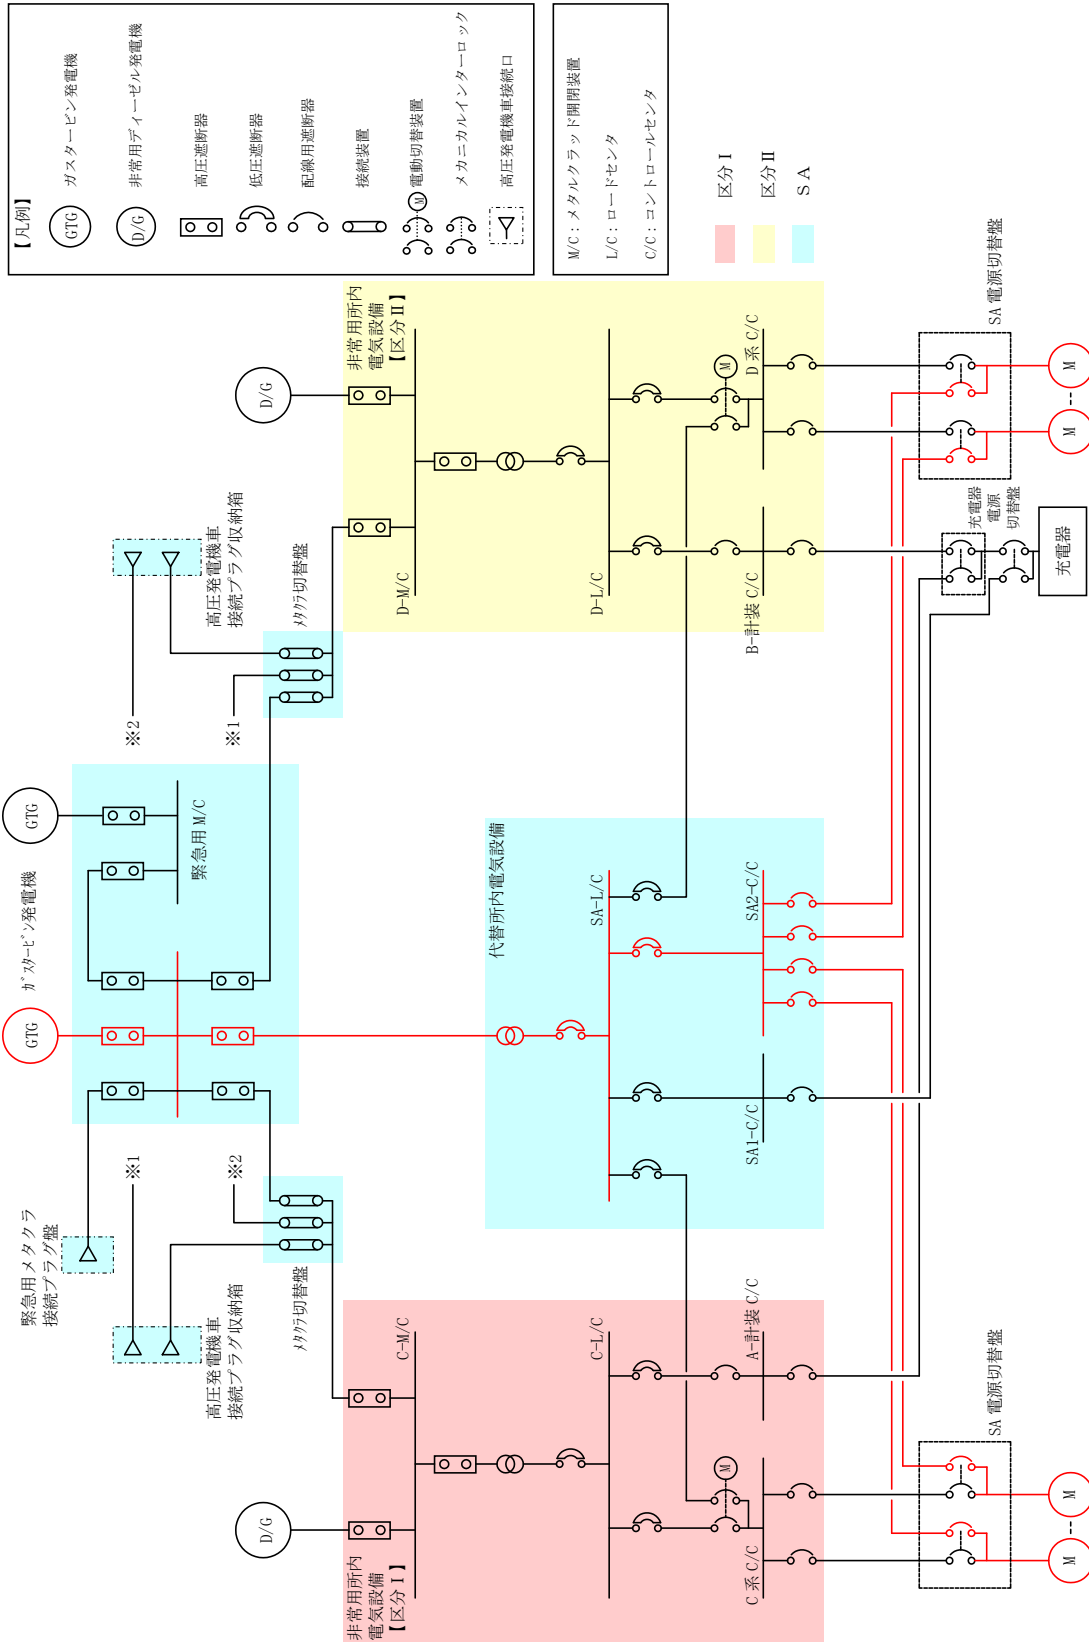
【凡例】
GTG ガスタービン発電機
D/G 非常用ディーゼル発電機
高圧遮断器
低圧遮断器
配線用遮断器
接続装置
M 電動切替装置
メカニカルインターロック
高圧発電機車接続口

M/C：メタルクラッド開閉装置
L/C：ロードセンタ
C/C：コントロールセンタ

区分Ⅰ
区分Ⅱ
ＳＡ

D/G
非常用所内電気設備【区分Ⅱ】
D-M/C
D-L/C
M
D系 C/C
B-計装 C/C
SA電源切替盤
M
M
充電器電源切替盤
充電器

高圧発電機車接続プラグ収納箱
メタクラ切替盤
※2
※1

GTG
ガスタービン発電機
緊急用M/C
GTG

代替所内電気設備
SA-L/C
SA2-C/C
SA1-C/C

※1
※2
緊急用メタクラ接続プラグ盤
高圧発電機車接続プラグ収納箱
メタクラ切替盤

C-M/C
C-L/C
A-計装 C/C
M
C系 C/C
D/G
非常用所内電気設備【区分Ⅰ】
SA電源切替盤
M
M